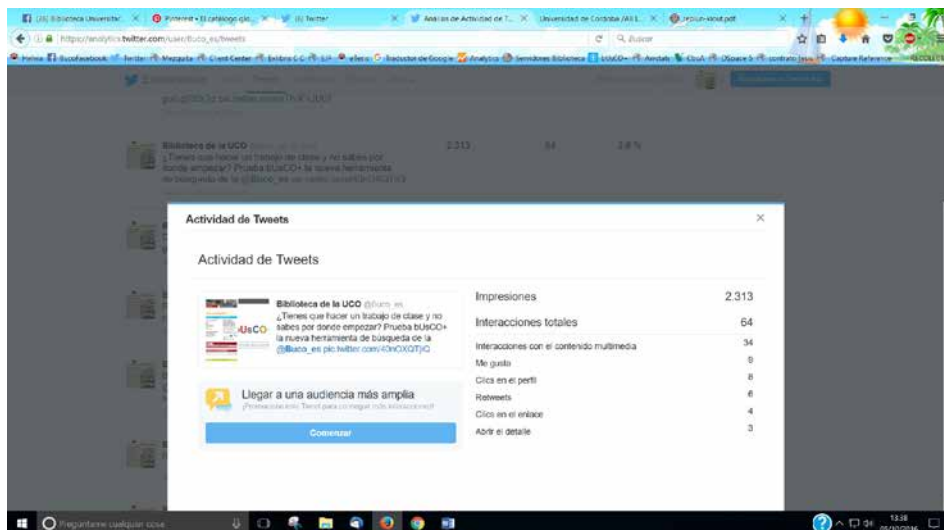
(19) Biblioteca Universitar × Pinterest • El catálogo glo... × (4) Twitter × Análisis de Actividad de T... × Universidad de Córdoba (ALL... × Impact-xcest.pdf ×

https://analytics.twitter.com/user/Buco_es/tweets

Buscar

Biblioteca de la UCO

¿Tienes que hacer un trabajo de clase y no sabes por dónde empezar? Prueba bUsCO+ la nueva herramienta de búsqueda de la @Buco_es

2.313 64 2,8 %

Actividad de Tweets

Actividad de Tweets

Biblioteca de la UCO @Buco_es

¿Tienes que hacer un trabajo de clase y no sabes por dónde empezar? Prueba bUsCO+ la nueva herramienta de búsqueda de la @Buco_es pic.twitter.com/40nOXQTjIQ

Llegar a una audiencia más amplia

¡Promociona este Tweet para conseguir más interacciones!

Comenzar

| | |
|---|---|
| Impresiones | 2.313 |
| Interacciones totales | 64 |
| Interacciones con el contenido multimedia | 34 |
| Me gusta | 9 |
| Clics en el perfil | 8 |
| Retweets | 6 |
| Clics en el enlace | 4 |
| Abrir el detalle | 3 |

Pregúntame cualquier cosa

13:38